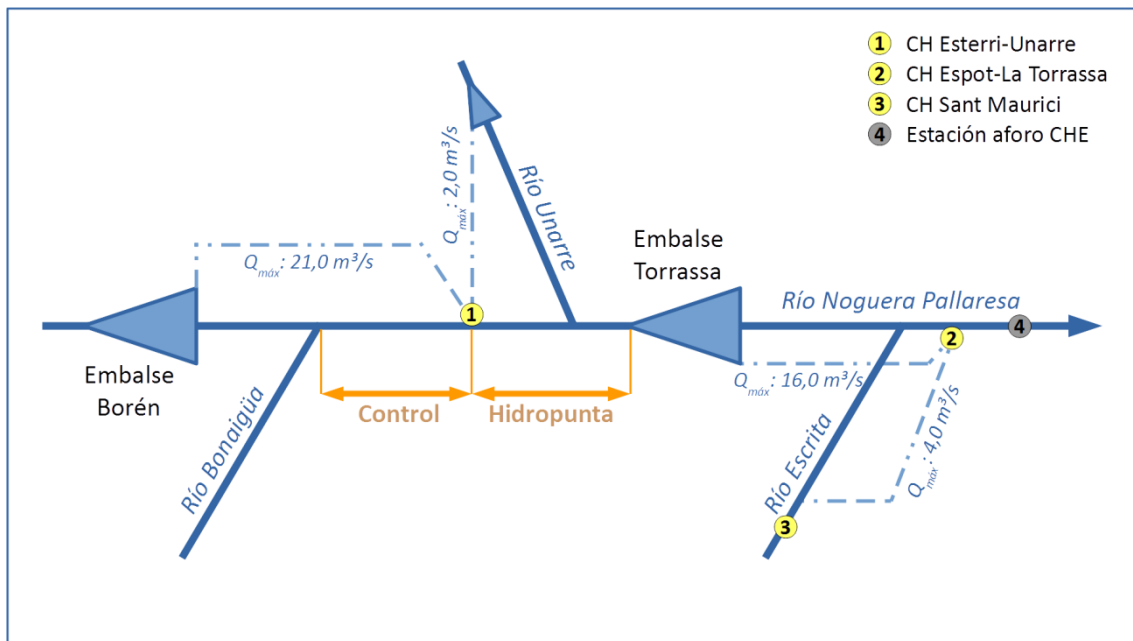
1 CH Esterri-Unarre
2 CH Espot-La Torrassa
3 CH Sant Maurici
4 Estación aforo CHE

$Q_{máx}$: 2,0 m³/s

Río Unarre

Embalse Torrassa

$Q_{máx}$: 21,0 m³/s

Río Noguera Pallaresa

1

2

4

Embalse Borén

$Q_{máx}$: 16,0 m³/s

Control

Hidropunta

Río Bonaigüa

Río Escrita

$Q_{máx}$: 4,0 m³/s

3